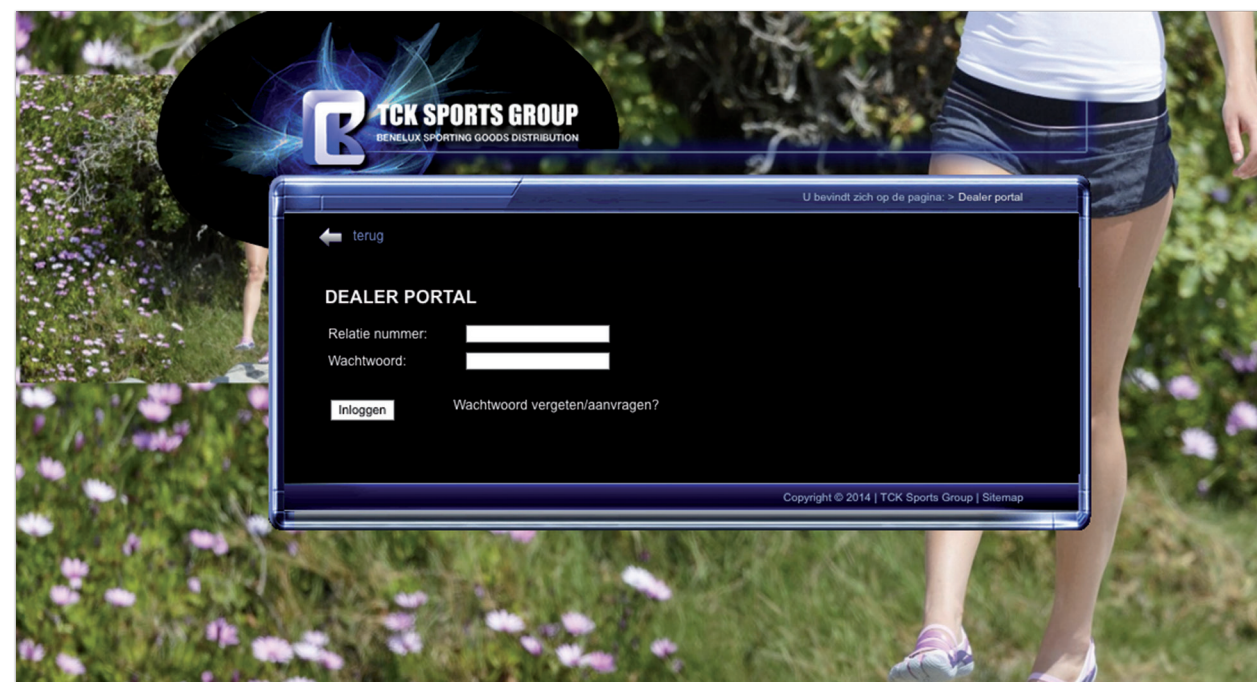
TCK SPORTS GROUP
BENELUX SPORTING GOODS DISTRIBUTION

U bevindt zich op de pagina: > Dealer portal

terug

DEALER PORTAL

Relatie nummer:

Wachtwoord:

Inloggen

Wachtwoord vergeten/aanvragen?

Copyright © 2014 | TCK Sports Group | Sitemap